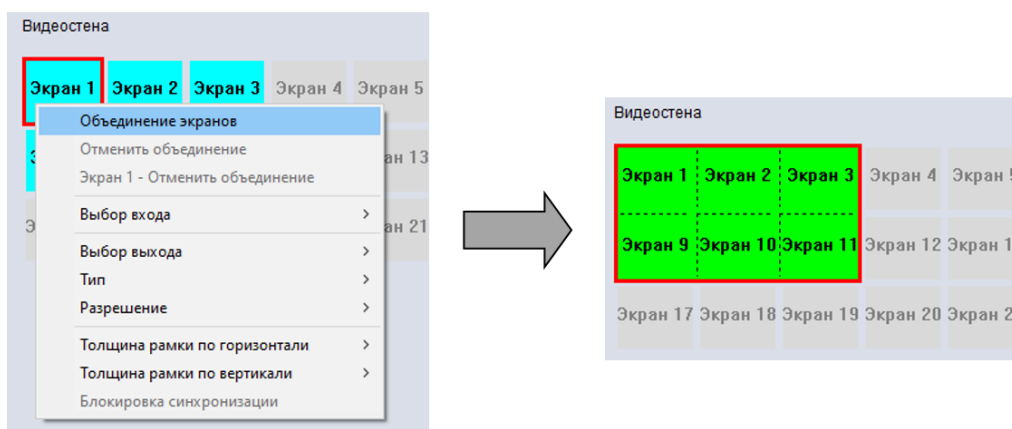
Видеостена

Экран 1 Экран 2 Экран 3 Экран 4 Экран 5

Объединение экранов
Отменить объединение
Экран 1 - Отменить объединение
Выбор входа >
Выбор выхода >
Тип >
Разрешение >
Толщина рамки по горизонтали >
Толщина рамки по вертикали >
Блокировка синхронизации

Э
ан 13
Э
ан 21

Видеостена

Экран 1 Экран 2 Экран 3 Экран 4 Экран 5
Экран 9 Экран 10 Экран 11 Экран 12 Экран 1
Экран 17 Экран 18 Экран 19 Экран 20 Экран 2